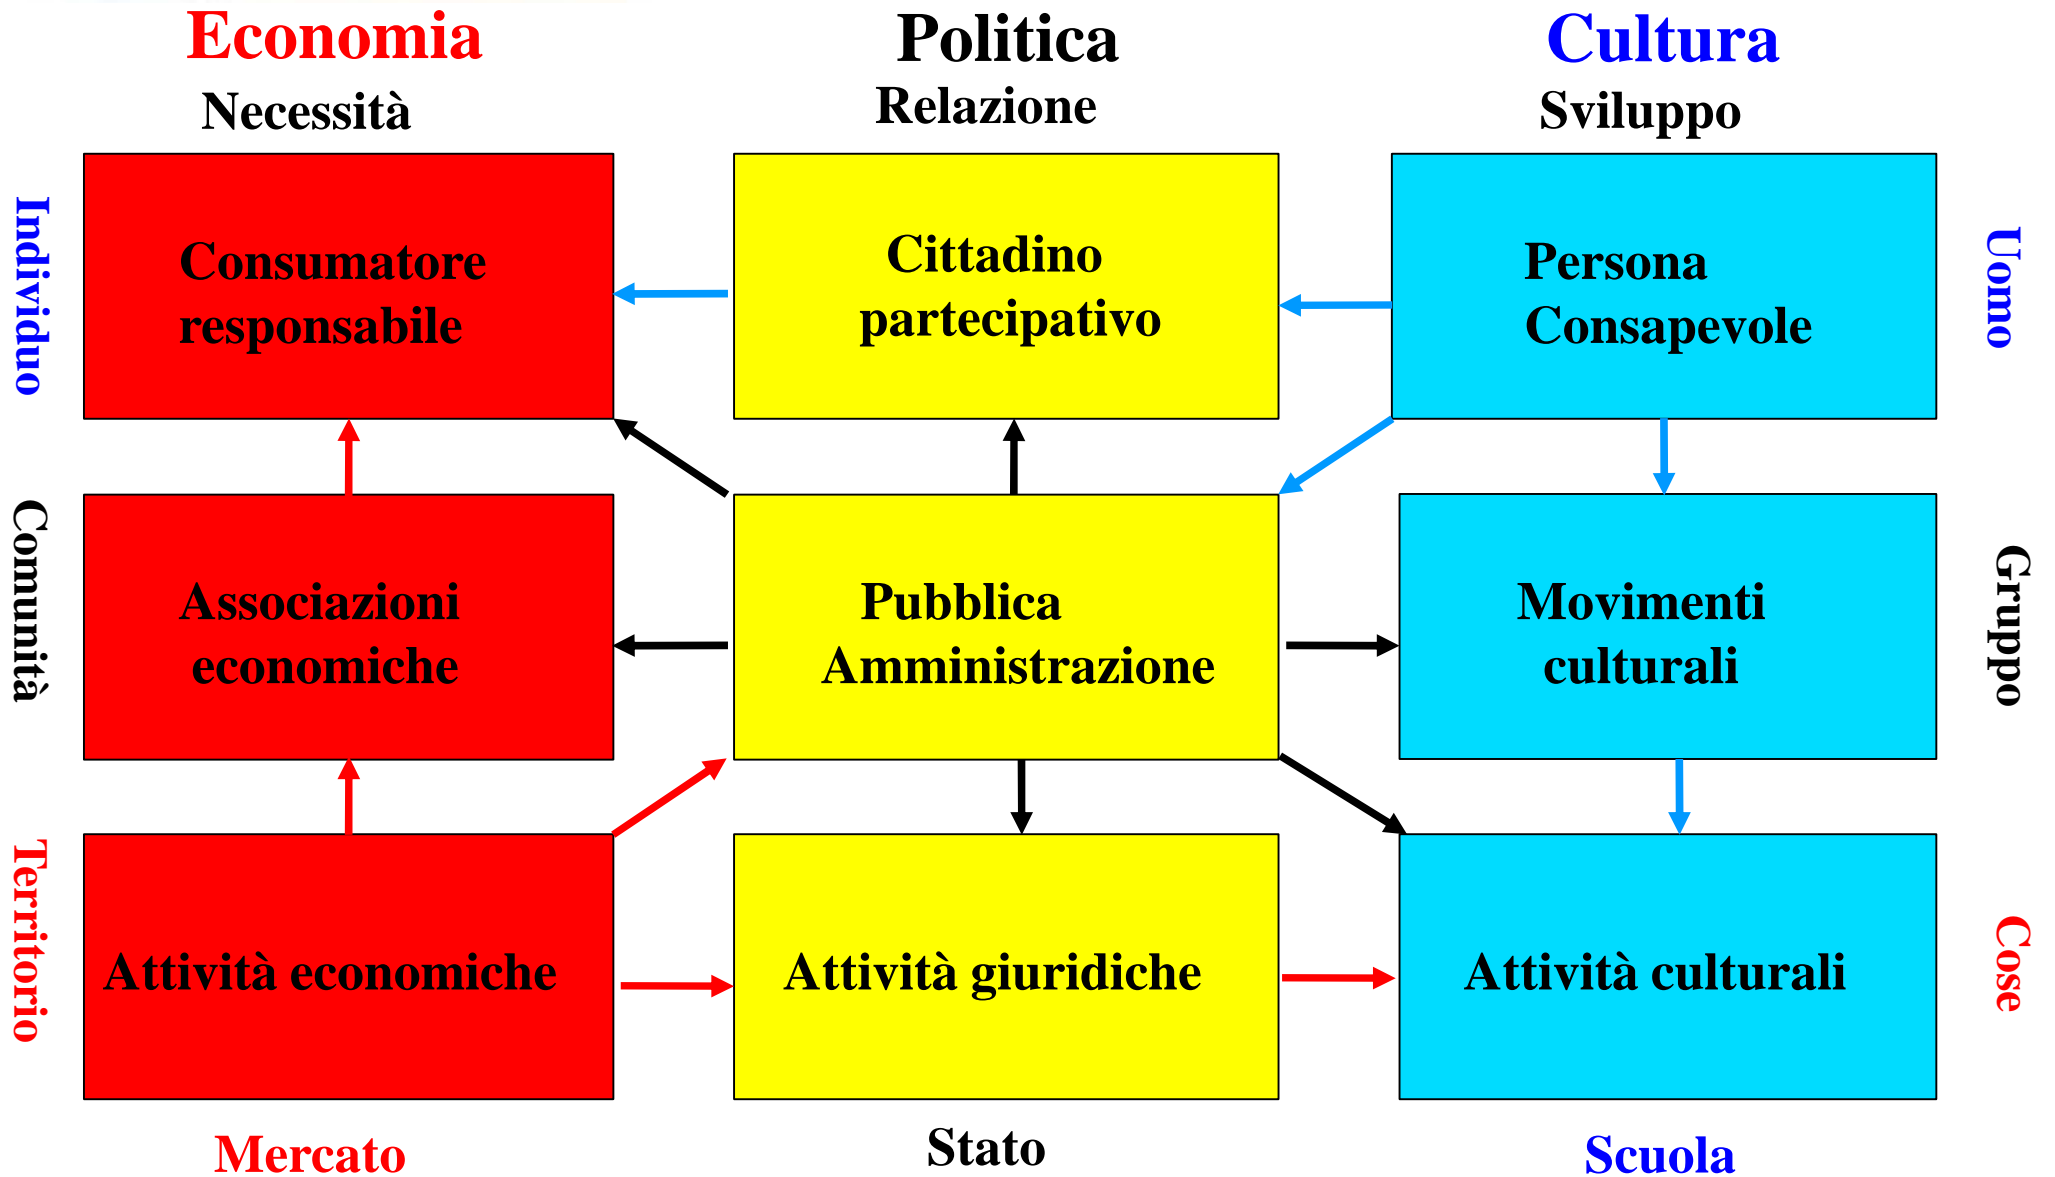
Economia
Necessità

Politica
Relazione

Cultura
Sviluppo

Individuo

Consumatore responsabile

Cittadino partecipativo

Persona Consapevole

Uomo

Comunità

Associazioni economiche

Pubblica Amministrazione

Movimenti culturali

Gruppo

Territorio

Attività economiche

Attività giuridiche

Attività culturali

Cose

Mercato

Stato

Scuola